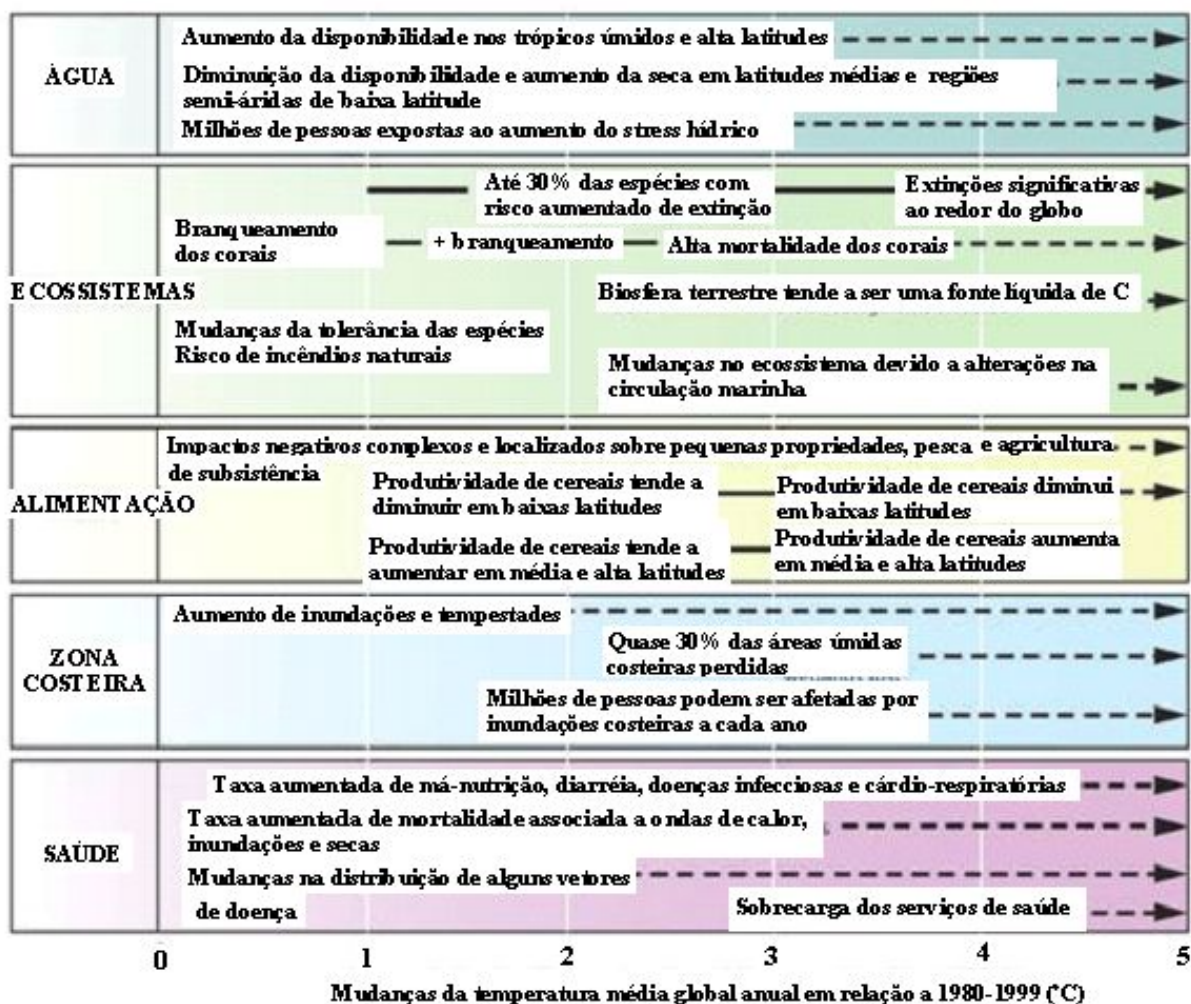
ÁGUA

Aumento da disponibilidade nos trópicos úmidos e alta latitudes

Diminuição da disponibilidade e aumento da seca em latitudes médias e regiões semi-áridas de baixa latitude

Milhões de pessoas expostas ao aumento do stress hídrico

ECOSSISTEMAS

Até 30% das espécies com risco aumentado de extinção

Extinções significativas ao redor do globo

Branqueamento dos corais

+ branqueamento

Alta mortalidade dos corais

Biosfera terrestre tende a ser uma fonte líquida de C

Mudanças da tolerância das espécies
Risco de incêndios naturais

Mudanças no ecossistema devido a alterações na circulação marinha

ALIMENTAÇÃO

Impactos negativos complexos e localizados sobre pequenas propriedades, pesca e agricultura de subsistência

Produtividade de cereais tende a diminuir em baixas latitudes

Produtividade de cereais diminui em baixas latitudes

Produtividade de cereais tende a aumentar em média e alta latitudes

Produtividade de cereais aumenta em média e alta latitudes

ZONA COSTEIRA

Aumento de inundações e tempestades

Quase 30% das áreas úmidas costeiras perdidas

Milhões de pessoas podem ser afetadas por inundações costeiras a cada ano

SAÚDE

Taxa aumentada de má-nutrição, diarréia, doenças infecciosas e cárdio-respiratórias

Taxa aumentada de mortalidade associada a ondas de calor, inundações e secas

Mudanças na distribuição de alguns vetores de doença

Sobrecarga dos serviços de saúde

0 1 2 3 4 5

Mudanças da temperatura média global anual em relação a 1980-1999 (°C)